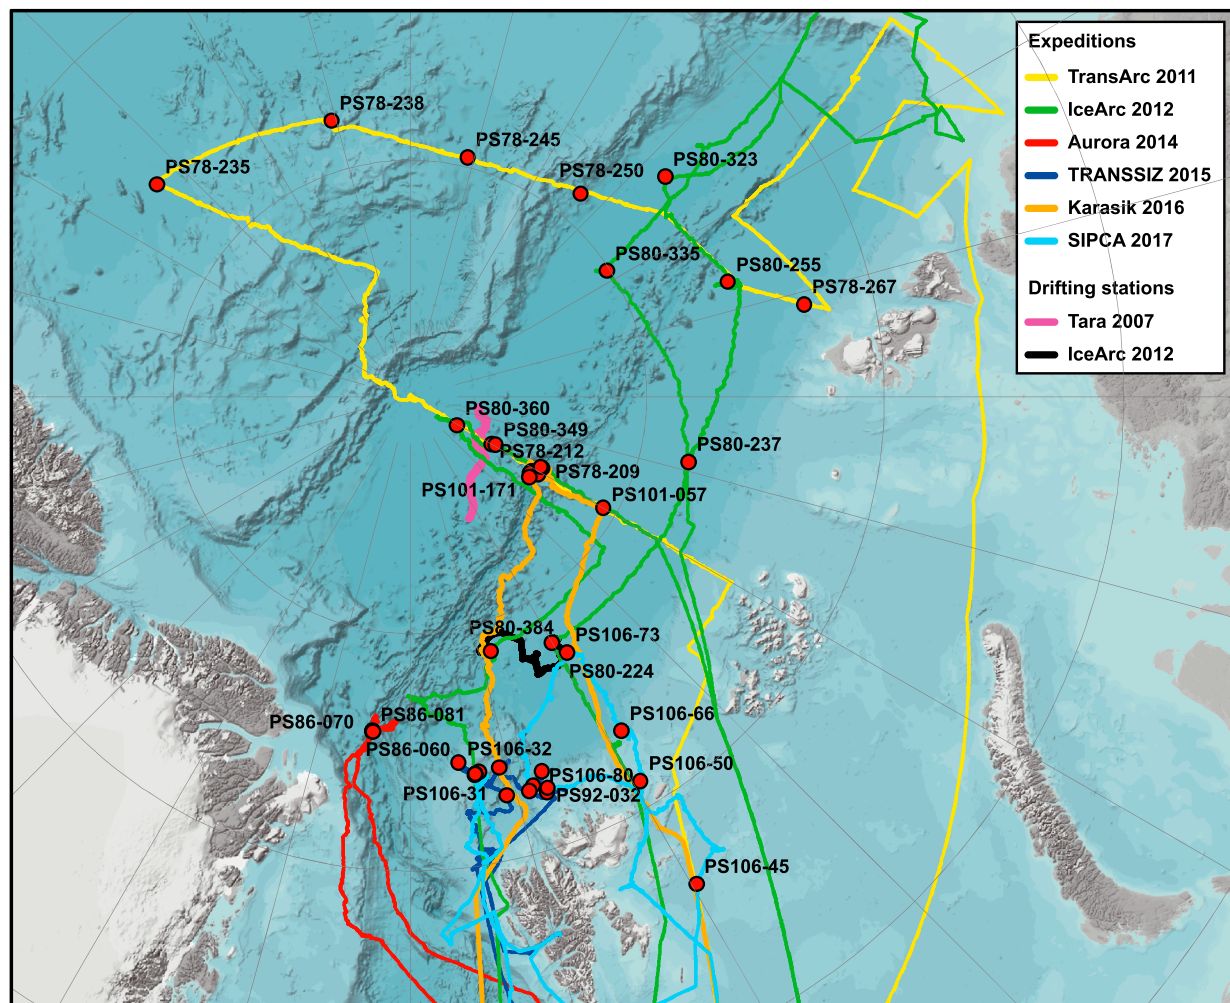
Expeditions
TransArc 2011
IceArc 2012
Aurora 2014
TRANSSIZ 2015
Karasik 2016
SIPCA 2017

Drifting stations
Tara 2007
IceArc 2012

PS78-238
PS78-245
PS78-235
PS78-250
PS80-323
PS80-335
PS80-255
PS78-267
PS80-360
PS80-349
PS78-212
PS78-209
PS101-171
PS80-237
PS101-057
PS80-384
PS106-73
PS80-224
PS86-070
PS86-081
PS106-66
PS86-060
PS106-32
PS106-80
PS106-50
PS106-31
PS92-032
PS106-45